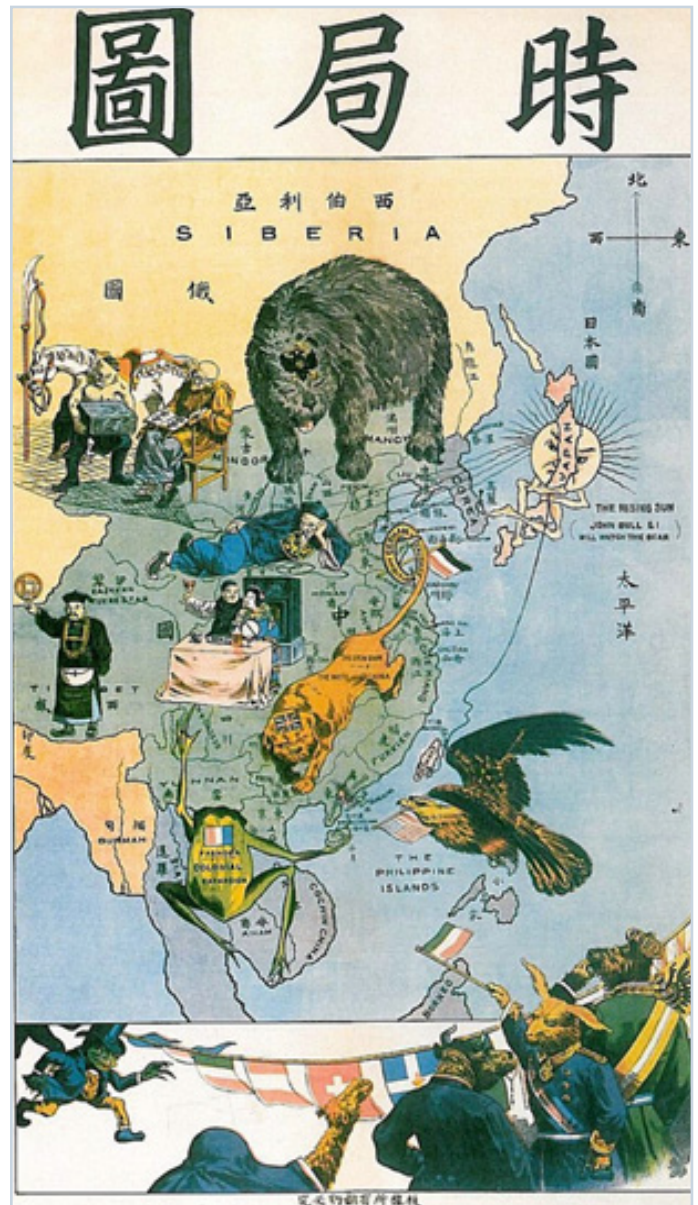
時局圖

西伯利亞
SIBERIA

俄國

北
西 東
南

日本國

MONGOLIA

MANCHURIA

KOREA

THE RISING SUN
JOHN BULL & I
WILL WATCH THE BEAR

太平洋

圖

TIBET

西

中

YUNNAN

BURMAH

THE
PHILIPPINE
ISLANDS

COCHIN CHINA

ANAM

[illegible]